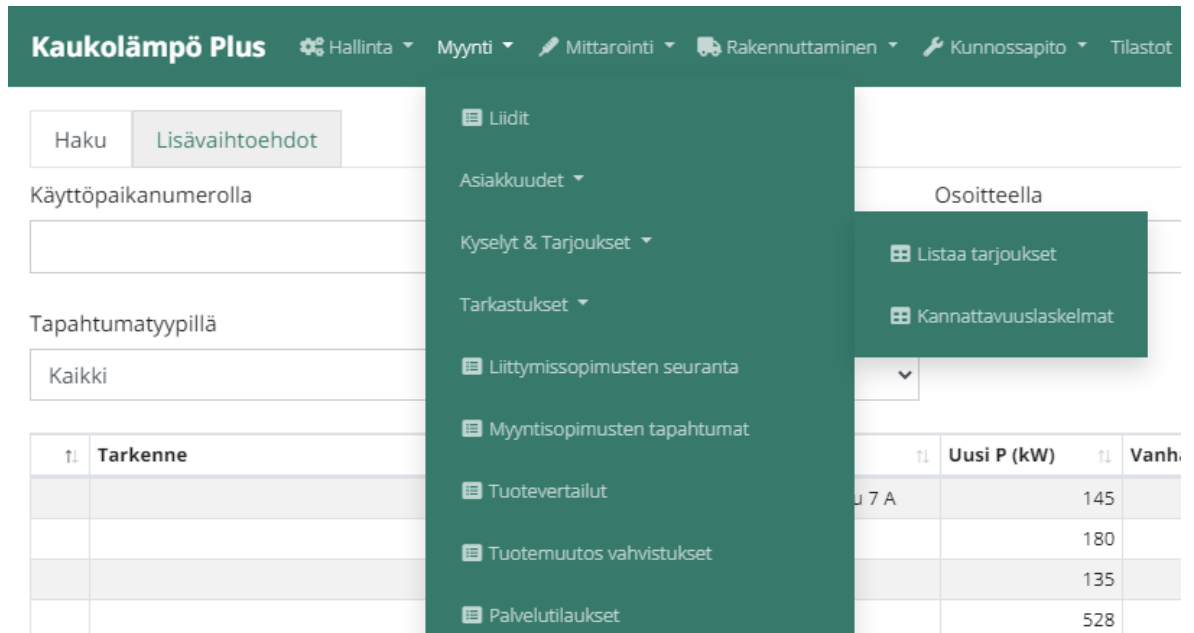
Kaukolämpö Plus Hallinta ▾ Myynti ▾ Mittarointi ▾ Rakennuttaminen ▾ Kunnossapito ▾ Tilastot

Haku Lisävaihtoehdot

Käyttöpaikanumerolla

Osoitteella

Tapahtumatyypillä

Kaikki

Liidit

Asiakkuudet ▾

Kyselyt & Tarjoukset ▾

Listaa tarjoukset

Kannattavuuslaskelmat

Tarkastukset ▾

Liittymissopimusten seuranta

Myyntisopimusten tapahtumat

Tuotevertailut

Tuotemuutos vahvistukset

Palvelutilaukset

| ⇅ | Tarkenne | ⇅ | Uusi P (kW) ⇅ | Vanh |
|---|---|---|---|---|
| | | u 7 A | 145 | |
| | | | 180 | |
| | | | 135 | |
| | | | 528 | |